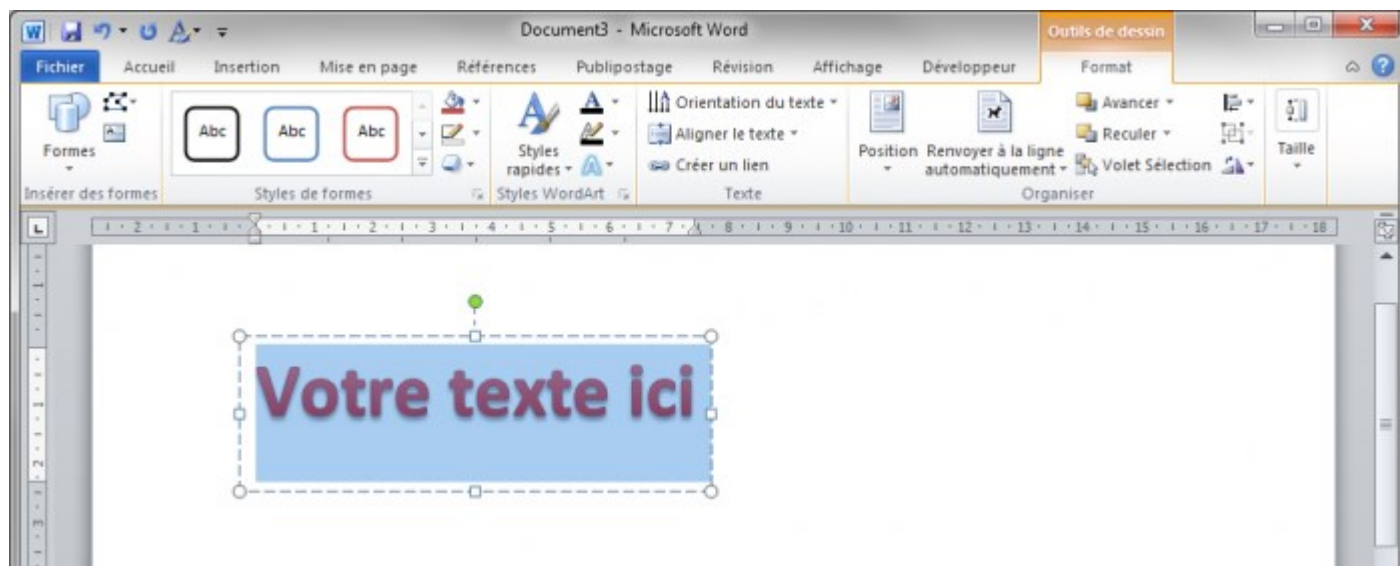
Document3 - Microsoft Word

Outils de dessin

Fichier | Accueil | Insertion | Mise en page | Références | Publipostage | Révision | Affichage | Développeur | Format

Formes

Insérer des formes

Abc | Abc | Abc

Styles de formes

Styles rapides

Styles WordArt

Orientation du texte

Aligner le texte

Créer un lien

Texte

Position

Renvoyer à la ligne automatiquement

Avancer

Reculer

Volet Sélection

Organiser

Taille

2 · 1 · 1 · 1 · 2 · 3 · 4 · 5 · 6 · 7 · 8 · 9 · 10 · 11 · 12 · 13 · 14 · 15 · 16 · 17 · 18

Votre texte ici